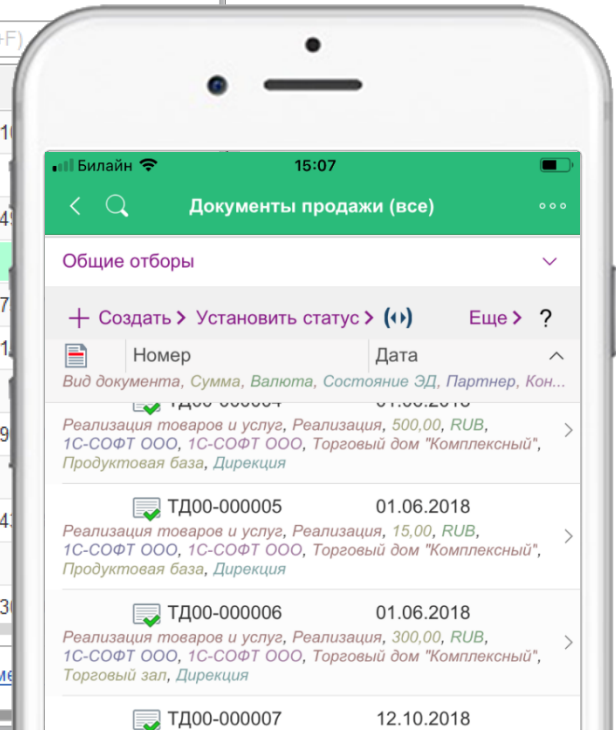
Билайн 15:07

Документы продажи (все)

Общие отборы

+ Создать > Установить статус > Еще > ?

Номер Дата

Вид документа, Сумма, Валюта, Состояние ЭД, Партнер, Кон...

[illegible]

Реализация товаров и услуг, Реализация, 500,00, RUB, 1С-СОФТ ООО, 1С-СОФТ ООО, Торговый дом "Комплексный", Продуктовая база, Дирекция

ТД00-000005 01.06.2018

Реализация товаров и услуг, Реализация, 15,00, RUB, 1С-СОФТ ООО, 1С-СОФТ ООО, Торговый дом "Комплексный", Продуктовая база, Дирекция

ТД00-000006 01.06.2018

Реализация товаров и услуг, Реализация, 300,00, RUB, 1С-СОФТ ООО, 1С-СОФТ ООО, Торговый дом "Комплексный", Торговый зал, Дирекция

ТД00-000007 12.10.2018